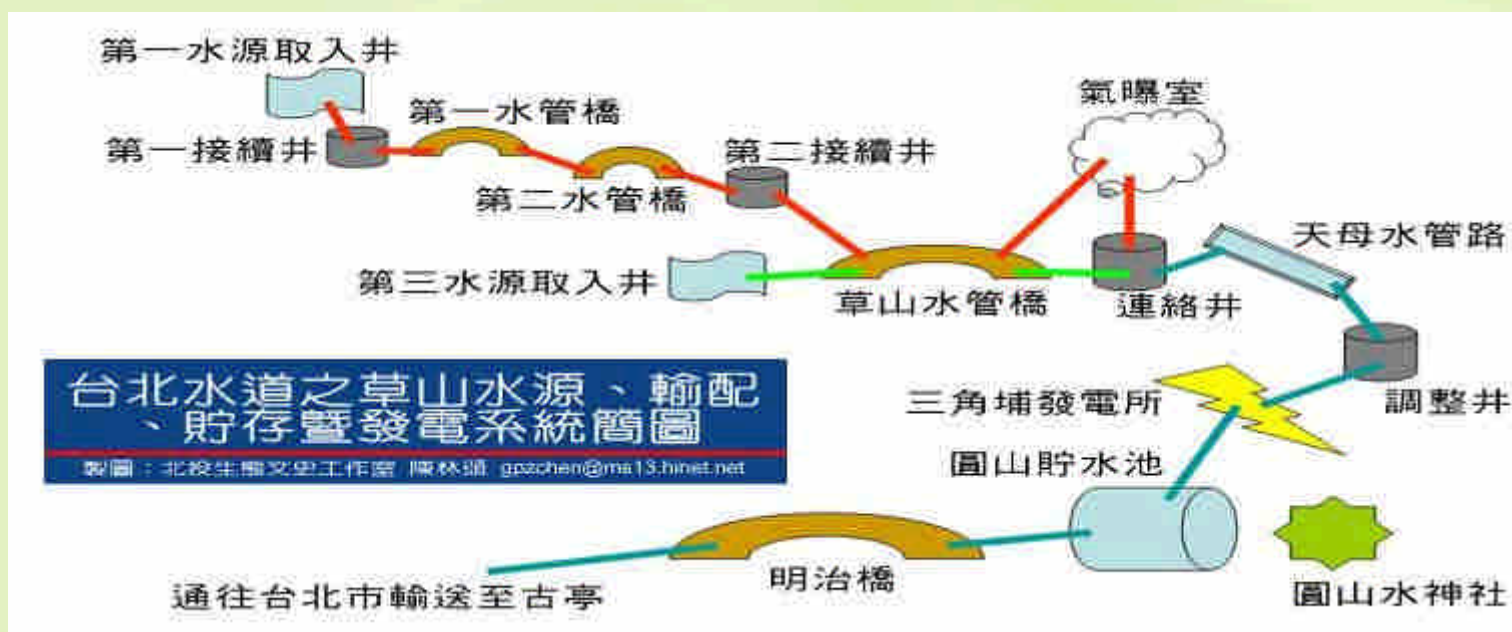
第一水源取入井

第一接續井

第一水管橋

第二水管橋

第二接續井

氣曝室

天母水管路

第三水源取入井

草山水管橋

連絡井

台北水道之草山水源、輸配、貯存暨發電系統簡圖

製圖：北投生態文史工作室 陳林頌 gpzchen@ms13.hinet.net

三角埔發電所

調整井

圓山貯水池

明治橋

通往台北市輸送至古亭

圓山水神社